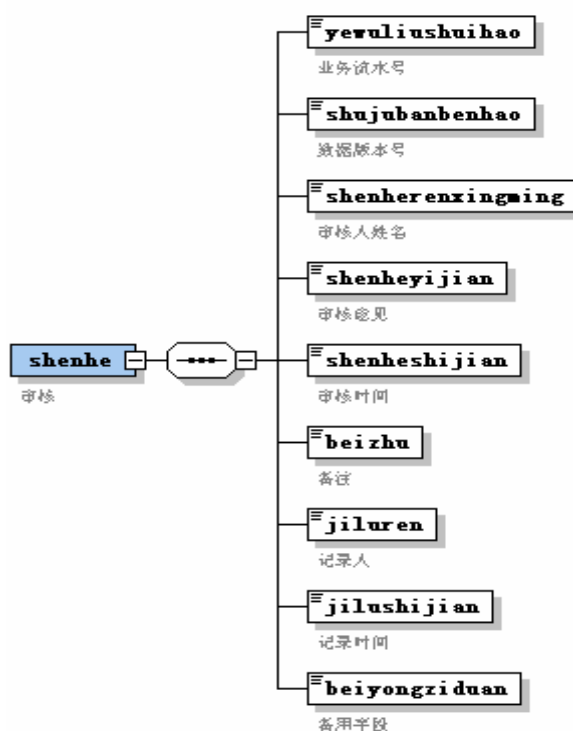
shenhe
审核

yewuliushuihao
业务流水号

shujubanbenhao
数据版本号

shenherenxingming
审核人姓名

shenheyijian
审核意见

shenheshijian
审核时间

beizhu
备注

jiluren
记录人

jilushijian
记录时间

beiyongziduan
备用字段